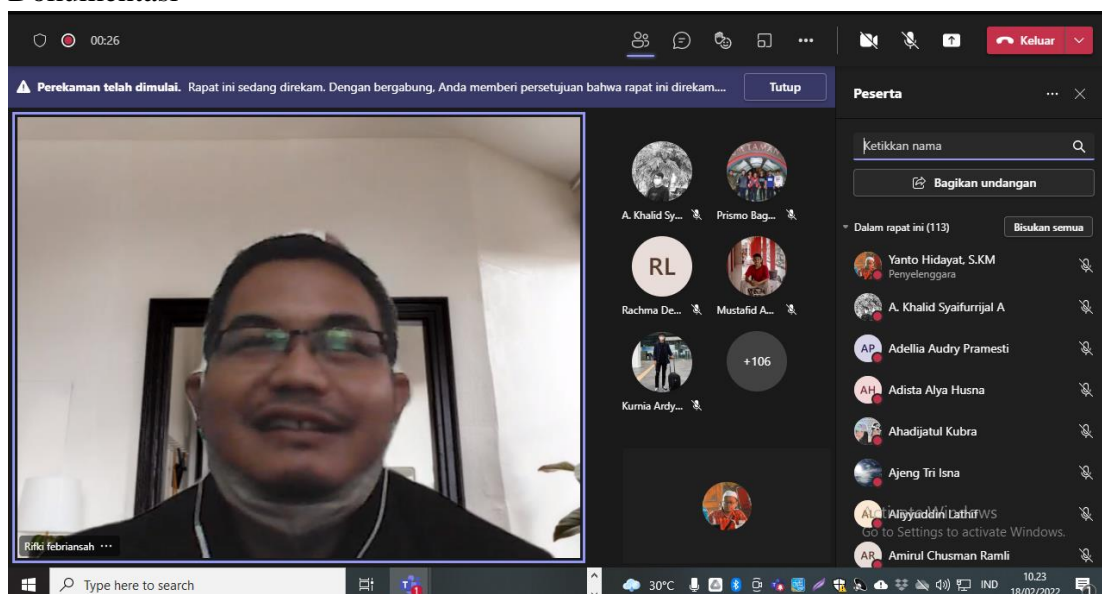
00:26

Keluar

Perekaman telah dimulai. Rapat ini sedang direkam. Dengan bergabung, Anda memberi persetujuan bahwa rapat ini direkam....

Tutup

Peserta

Ketikkan nama

Bagikan undangan

Dalam rapat ini (113)

Bisukan semua

Yanto Hidayat, S.KM
Penyelenggara

A. Khalid Syaifurrijal A

AP Adellia Audry Pramesti

AH Adista Alya Husna

Ahadijatul Kubra

Ajeng Tri Isna

AL Aisyaddin Lathif

Activate Windows
Go to Settings to activate Windows.

AR Amirul Chusman Ramli

A. Khalid Sy...

Prismo Bag...

RL

Rachma De...

Mustafid A...

Kurnia Ardy...

+106

Rifki febriansah ···

Type here to search

30°C

IND

10.23
18/02/2022